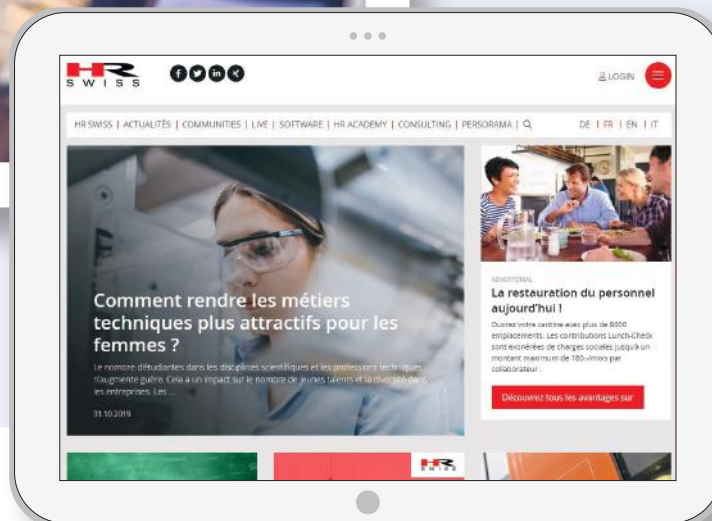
HR SWISS

LOGIN

HR SWISS | ACTUALITÉS | COMMUNITIES | LIVE | SOFTWARE | HR ACADEMY | CONSULTING | PERSORAMA |

DE | FR | EN | IT

Comment rendre les métiers techniques plus attractifs pour les femmes ?

Le nombre d'étudiantes dans les disciplines scientifiques et les professions techniques n'augmente guère. Cela a un impact sur le nombre de jeunes talents et la diversité dans les entreprises. Les ...

31.10.2019

ADVERTORIAL

La restauration du personnel aujourd'hui !

Ouvrez votre cantine avec plus de 8000 emplacements. Les contributions Lunch-Check sont exonérées de charges sociales jusqu'à un montant maximum de 180.-/mois par collaborateur.

Découvrez tous les avantages sur

HR